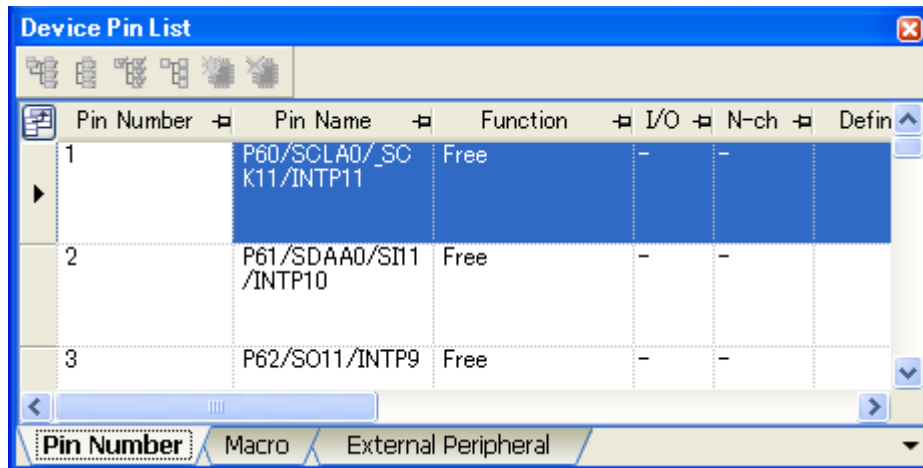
Device Pin List

| Pin Number | Pin Name | Function | I/O | N-ch | Defin |
|---|---|---|---|---|---|
| 1 | P60/SCLA0/_SCK11/INTP11 | Free | - | - | |
| 2 | P61/SDAA0/SI11/INTP10 | Free | - | - | |
| 3 | P62/SO11/INTP9 | Free | - | - | |

Pin Number | Macro | External Peripheral